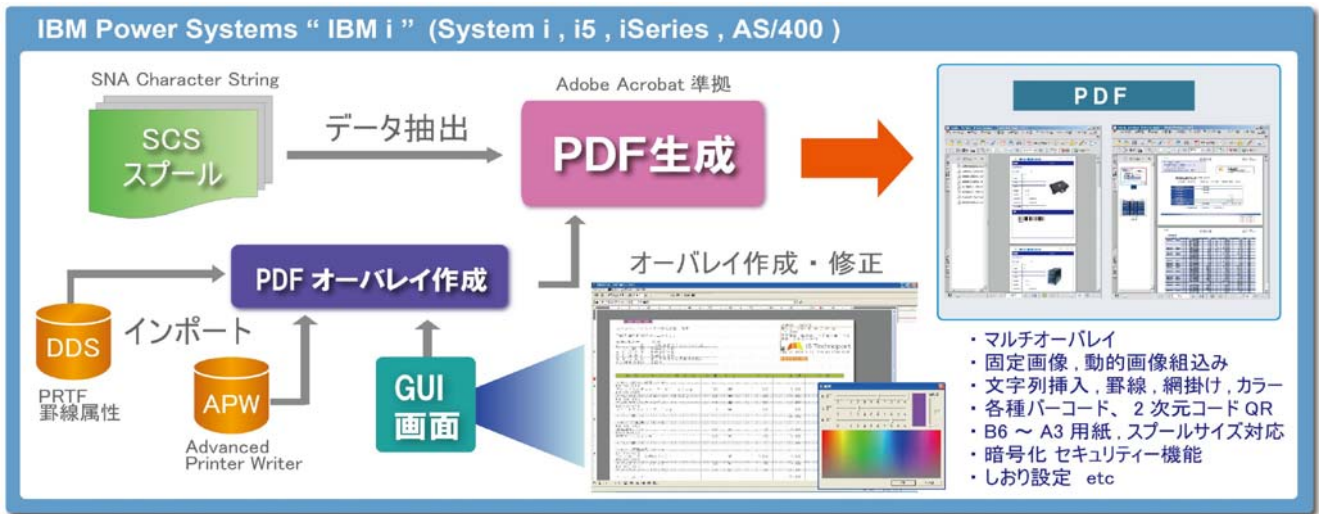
IBM Power Systems " IBM i " (System i , i5 , iSeries , AS/400 )

SNA Character String

SCS スプール

データ抽出

Adobe Acrobat 準拠

PDF生成

PDF

PDF オーバレイ作成

オーバレイ作成・修正

DDS

インポート

PRTF 罫線属性

APW

Advanced Printer Writer

GUI 画面

・マルチオーバレイ
・固定画像 , 動的画像組込み
・文字列挿入 , 罫線 , 網掛け , カラー
・各種バーコード、2 次元コード QR
・B6 ～ A3 用紙 , スプールサイズ対応
・暗号化 セキュリティー機能
・しおり設定 etc